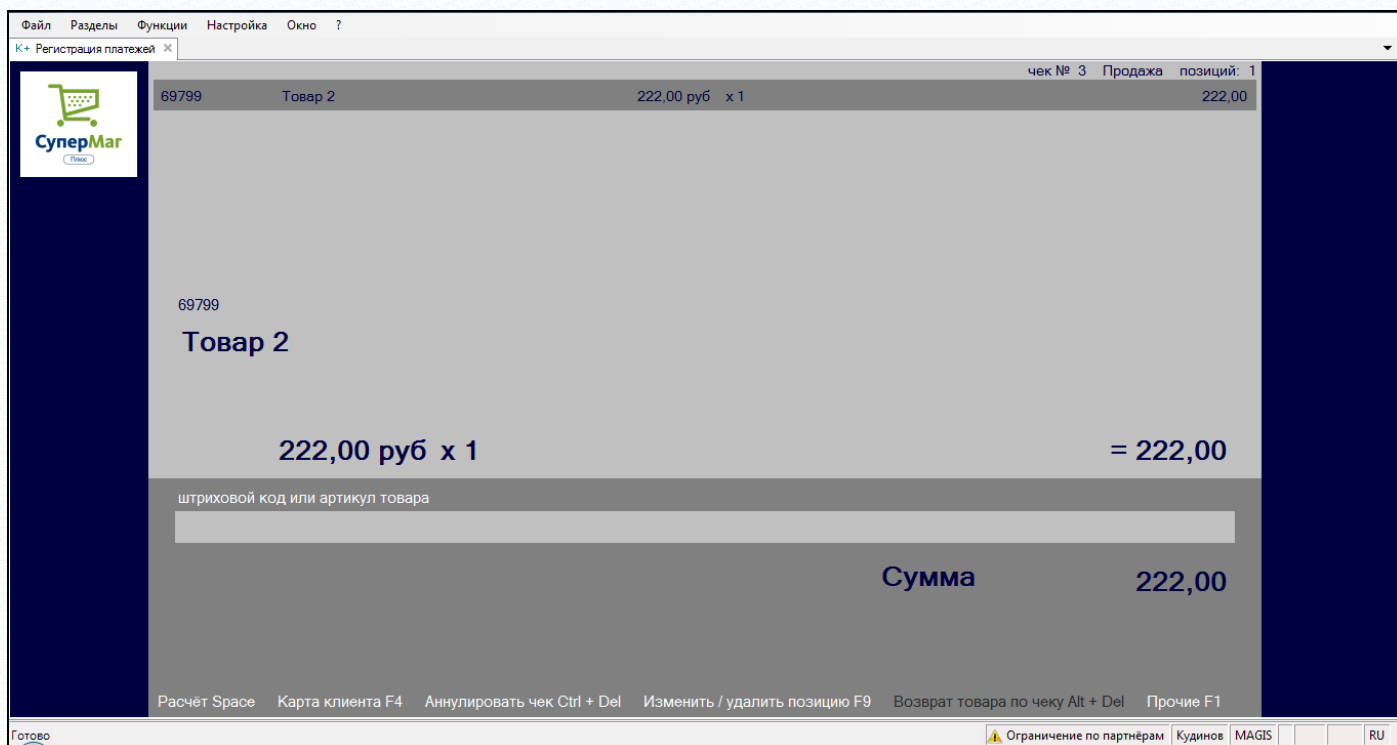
Файл Разделы Функции Настройка Окно ?

К+ Регистрация платежей ×

СуперМаг
Плюс

чек № 3 Продажа позиций: 1

| 69799 | Товар 2 | 222,00 руб x 1 | 222,00 |
|---|---|---|---|

69799

Товар 2

222,00 руб x 1

= 222,00

штриховой код или артикул товара

Сумма 222,00

Расчёт Space Карта клиента F4 Аннулировать чек Ctrl + Del Изменить / удалить позицию F9 Возврат товара по чеку Alt + Del Прочие F1

Готово

Ограничение по партнёрам Кудинов MAGIS RU